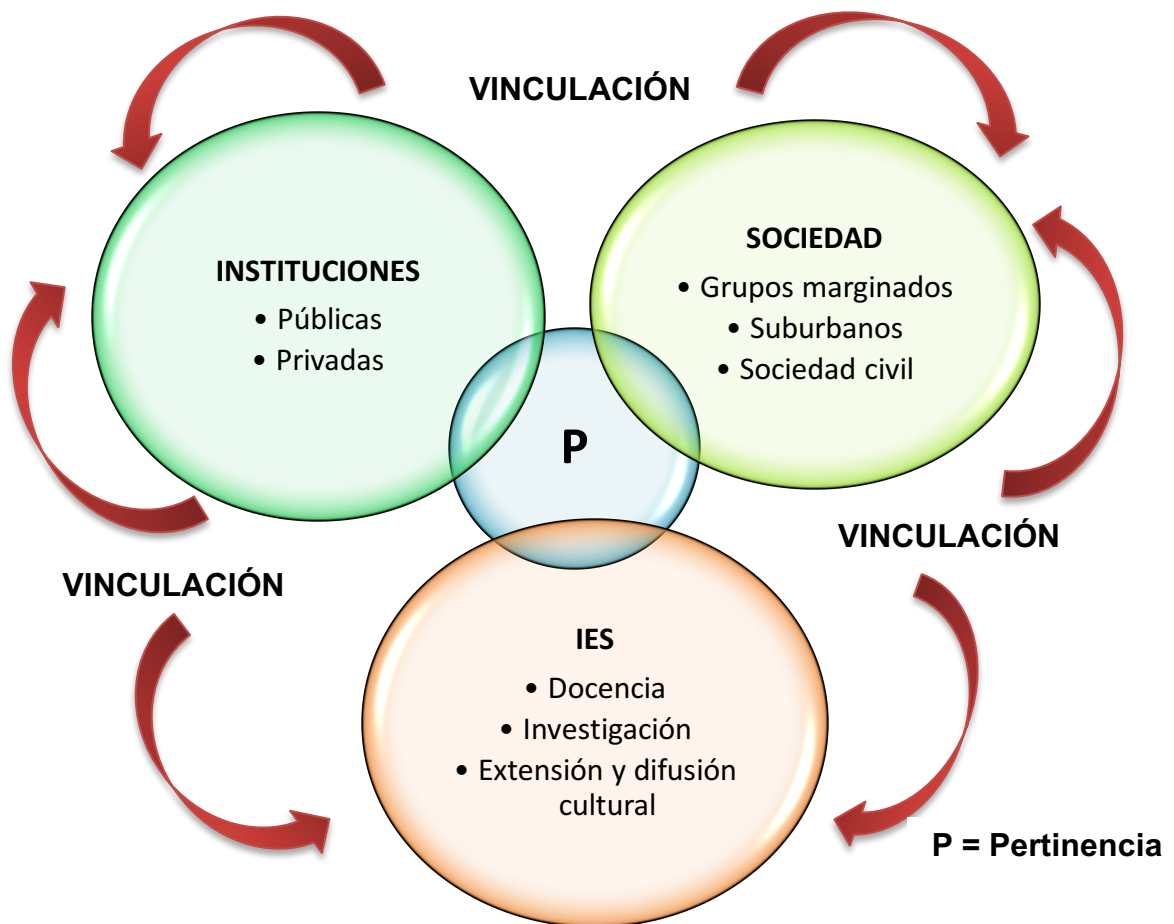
VINCULACIÓN

INSTITUCIONES
• Públicas
• Privadas

SOCIEDAD
• Grupos marginados
• Suburbanos
• Sociedad civil

P

VINCULACIÓN

VINCULACIÓN

IES
• Docencia
• Investigación
• Extensión y difusión cultural

P = Pertinencia